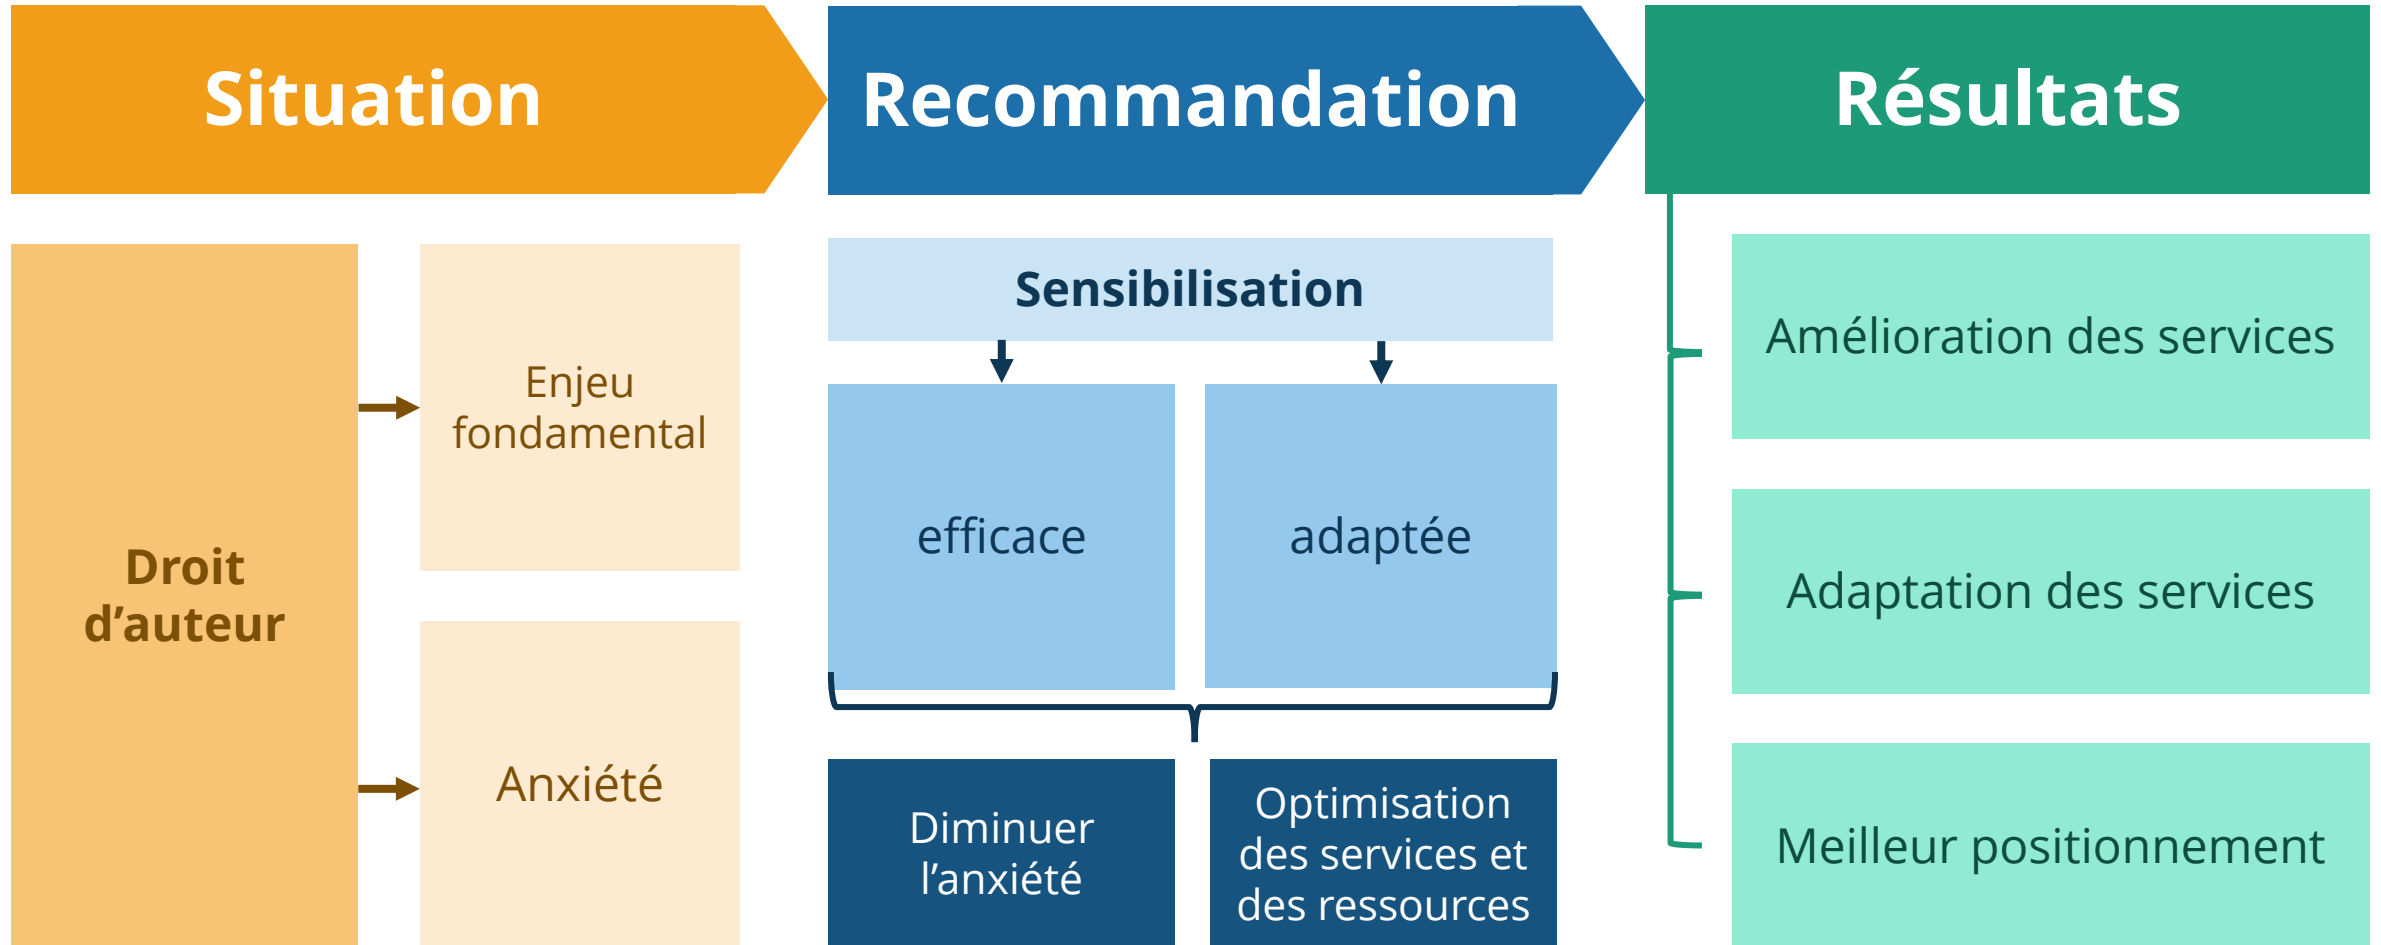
Situation

Recommandation

Résultats

Droit d’auteur

Enjeu fondamental

Anxiété

Sensibilisation

efficace

adaptée

Diminuer l’anxiété

Optimisation des services et des ressources

Amélioration des services

Adaptation des services

Meilleur positionnement